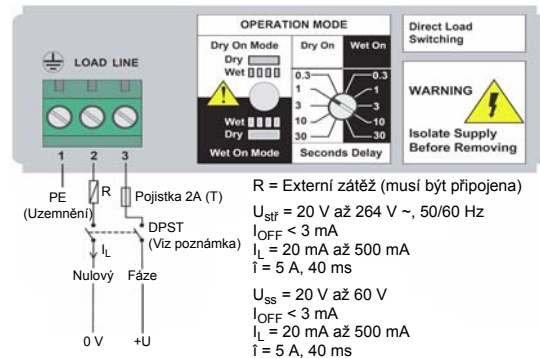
LOAD LINE

OPERATION MODE

Dry On Mode
Dry
Wet

Wet
Dry
Wet On Mode

Dry On
Wet On
0.3
1
3
10
30
0.3
1
3
10
30
Seconds Delay

Direct Load Switching

WARNING

Isolate Supply Before Removing

1
2
3

PE
(Uzemnění)

R

Pojistka 2A (T)

DPST
(Viz poznámka)

$I_L$

Nulový

Fáze

0 V

+U

R = Externí zátěž (musí být připojena)

$U_{stř}$ = 20 V až 264 V ~, 50/60 Hz
$I_{OFF}$ < 3 mA
$I_L$ = 20 mA až 500 mA
$\hat{\imath}$ = 5 A, 40 ms

$U_{ss}$ = 20 V až 60 V
$I_{OFF}$ < 3 mA
$I_L$ = 20 mA až 500 mA
$\hat{\imath}$ = 5 A, 40 ms